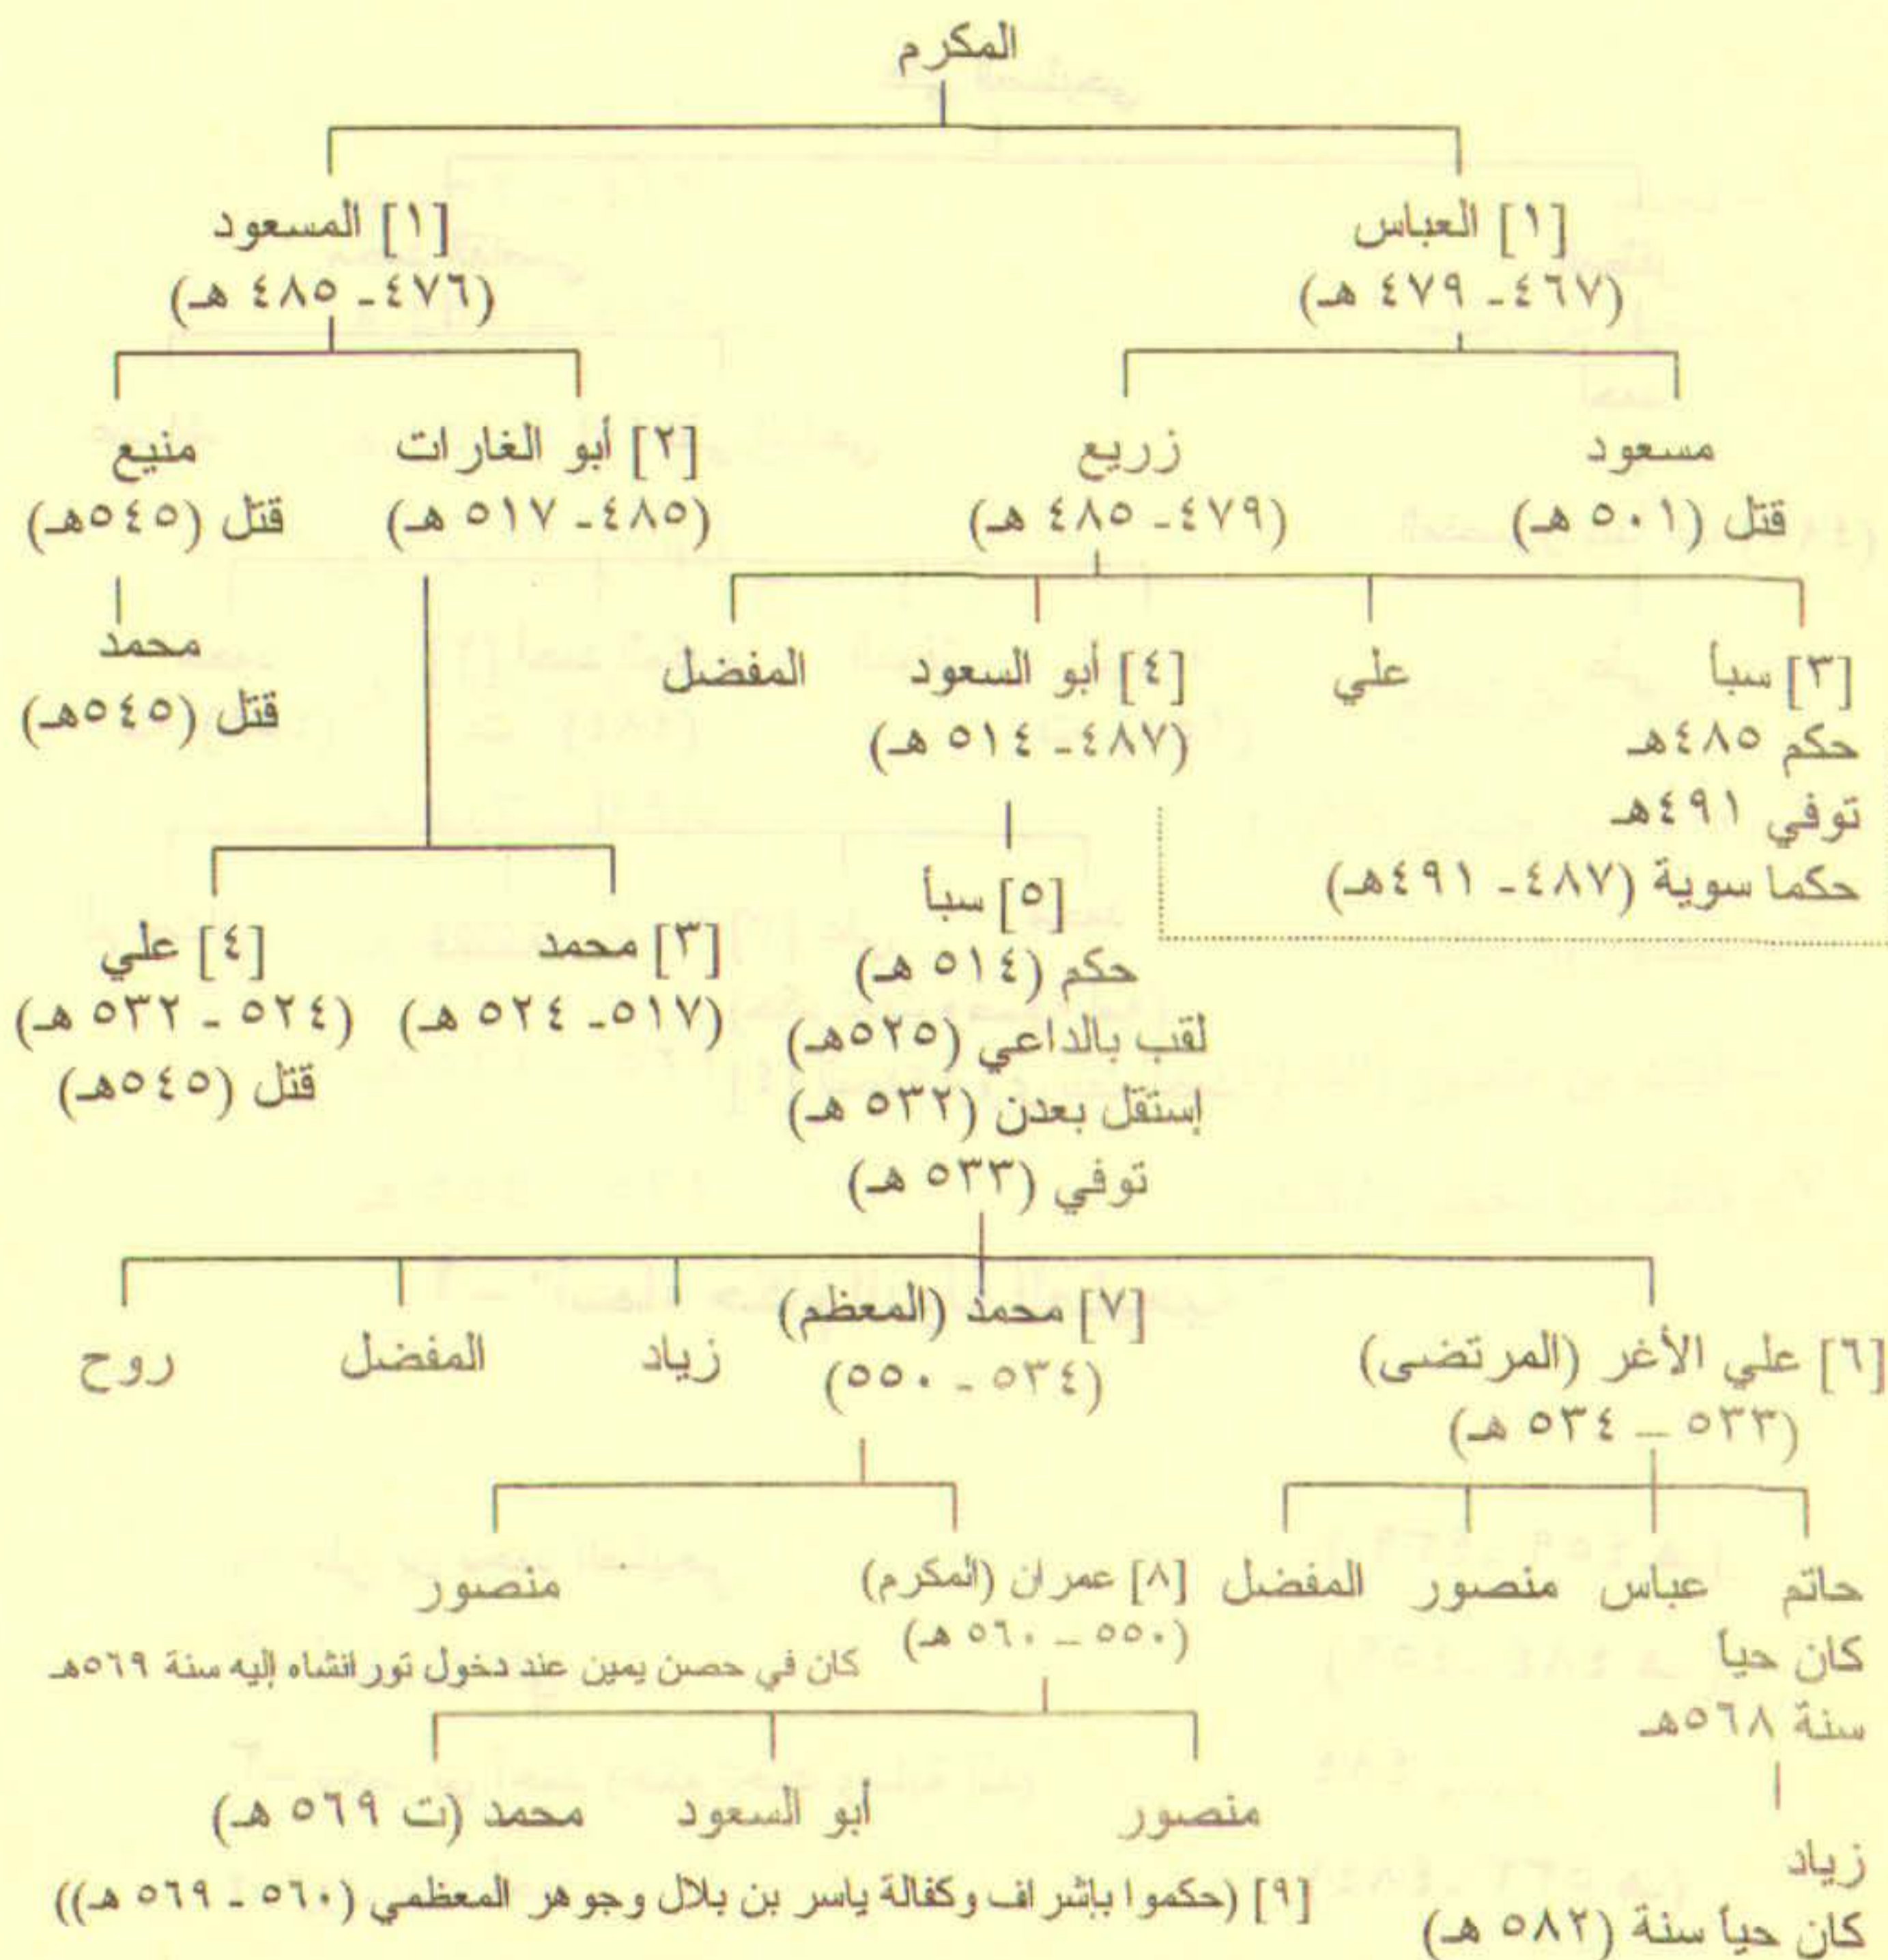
المكرم

[١] العباس
(٤٦٧ - ٤٧٩ هـ)

[١] المسعود
(٤٧٦ - ٤٨٥ هـ)

مسعود
قتل (٥٠١ هـ)

زريع
(٤٧٩ - ٤٨٥ هـ)

[٢] أبو الغارات
(٤٨٥ - ٥١٧ هـ)

منيع
قتل (٥٤٥هـ)

[٣] سبا
حكم ٤٨٥هـ
توفي ٤٩١هـ
حكما سوية (٤٨٧ - ٤٩١هـ)

علي

[٤] أبو السعود
(٤٨٧ - ٥١٤ هـ)

المفضل

محمد
قتل (٥٤٥هـ)

[٥] سبأ
حكم (٥١٤ هـ)
لقب بالداعي (٥٢٥هـ)
إستقل بعدن (٥٣٢ هـ)
توفي (٥٣٣ هـ)

[٣] محمد
(٥١٧ - ٥٢٤ هـ)

[٤] علي
(٥٢٤ - ٥٣٢ هـ)
قتل (٥٤٥هـ)

[٦] علي الأغر (المرتضى)
(٥٣٣ _ ٥٣٤ هـ)

[٧] محمد (المعظم)
(٥٣٤ - ٥٥٠)

زياد

المفضل

روح

حاتم
كان حيا
سنة ٥٦٨هـ

عباس

منصور

المفضل

[٨] عمران (المكرم)
(٥٥٠ _ ٥٦٠ هـ)

منصور
كان في حصن يمين عند دخول تورانشاه إليه سنة ٥٦٩هـ

زياد
كان حياً سنة (٥٨٢ هـ)

منصور

أبو السعود

محمد (ت ٥٦٩ هـ)

[٩] (حكموا بإشراف وكفالة ياسر بن بلال وجوهر المعظمي (٥٦٠ - ٥٦٩ هـ))